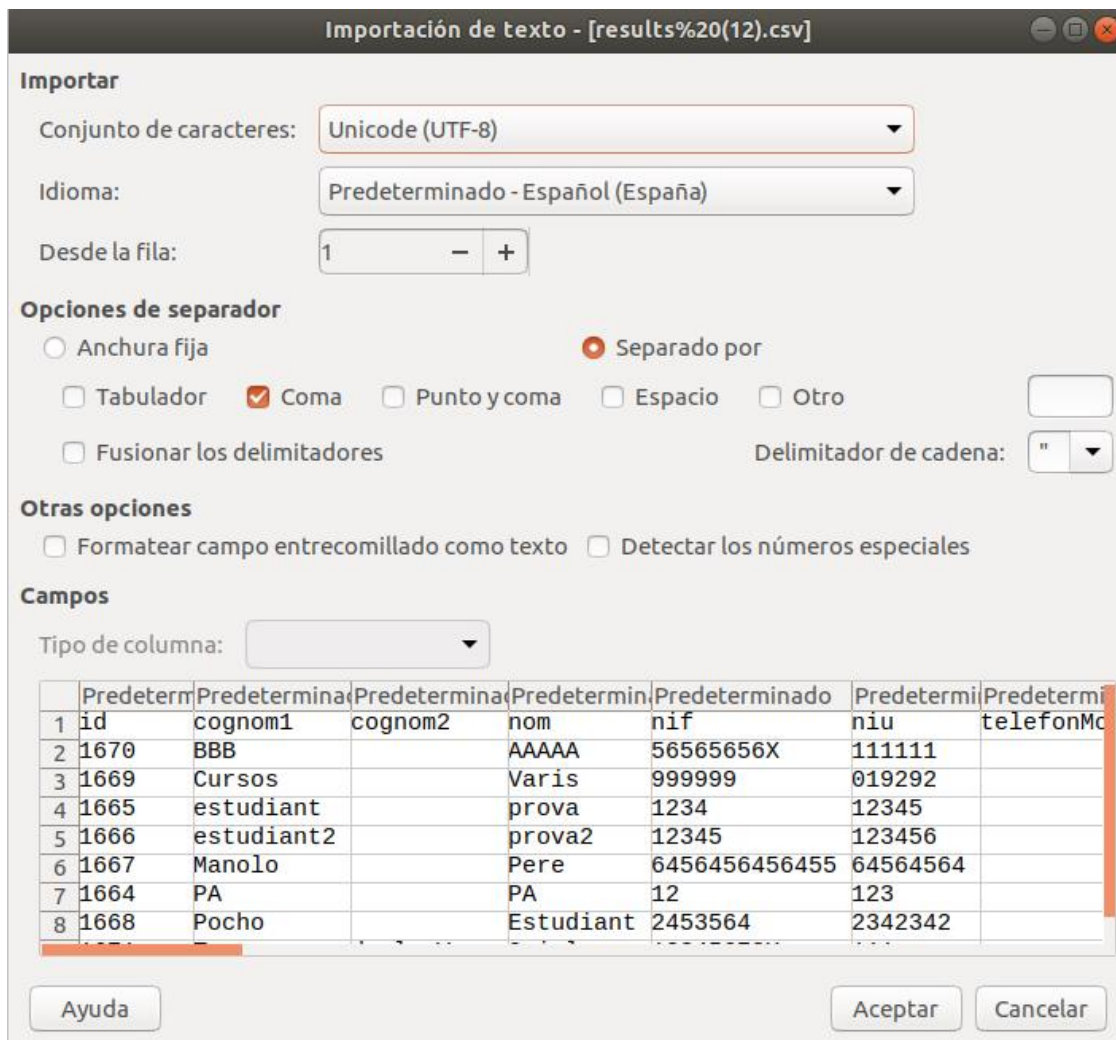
Importación de texto - [results%20(12).csv]

Importar

Conjunto de caracteres: Unicode (UTF-8)

Idioma: Predeterminado - Español (España)

Desde la fila: 1 − +

Opciones de separador

Anchura fija

Separado por

Tabulador Coma Punto y coma Espacio Otro

Fusionar los delimitadores

Delimitador de cadena: "

Otras opciones

Formatear campo entrecomillado como texto Detectar los números especiales

Campos

Tipo de columna:

| | Predeterm | Predetermina | Predetermina | Predetermin | Predeterminado | Predetermi | Predetermi |
|---|---|---|---|---|---|---|---|
| 1 | id | cognom1 | cognom2 | nom | nif | niu | telefonMo |
| 2 | 1670 | BBB | | AAAAA | 56565656X | 111111 | |
| 3 | 1669 | Cursos | | Varis | 999999 | 019292 | |
| 4 | 1665 | estudiant | | prova | 1234 | 12345 | |
| 5 | 1666 | estudiant2 | | prova2 | 12345 | 123456 | |
| 6 | 1667 | Manolo | | Pere | 6456456456455 | 64564564 | |
| 7 | 1664 | PA | | PA | 12 | 123 | |
| 8 | 1668 | Pocho | | Estudiant | 2453564 | 2342342 | |

Ayuda

Aceptar Cancelar